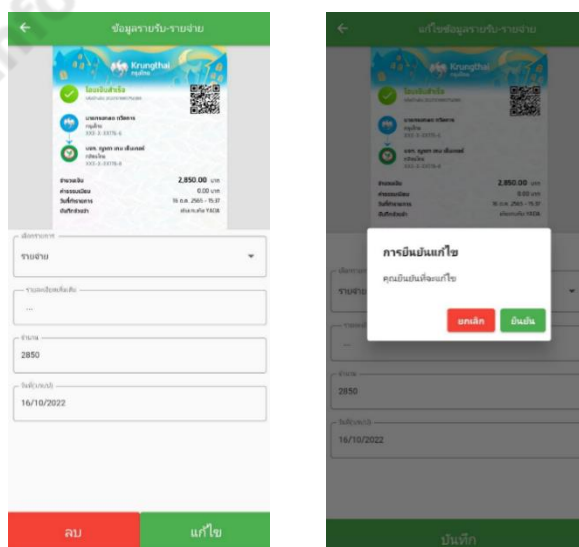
ข้อมูลรายรับ-รายจ่าย

Krungthai กรุงไทย

โอนเงินสำเร็จ

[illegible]

2,850.00 บาท

0.00 บาท

16 ต.ค. 2565 - 15:37

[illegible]

รายจ่าย

...

2850

16/10/2022

ลบ

แก้ไข

แก้ไขข้อมูลรายรับ-รายจ่าย

Krungthai กรุงไทย

2,850.00 บาท

การยืนยันแก้ไข

คุณยืนยันที่จะแก้ไข

ยกเลิก

ยืนยัน

รายจ่าย

...

2850

16/10/2022

บันทึก